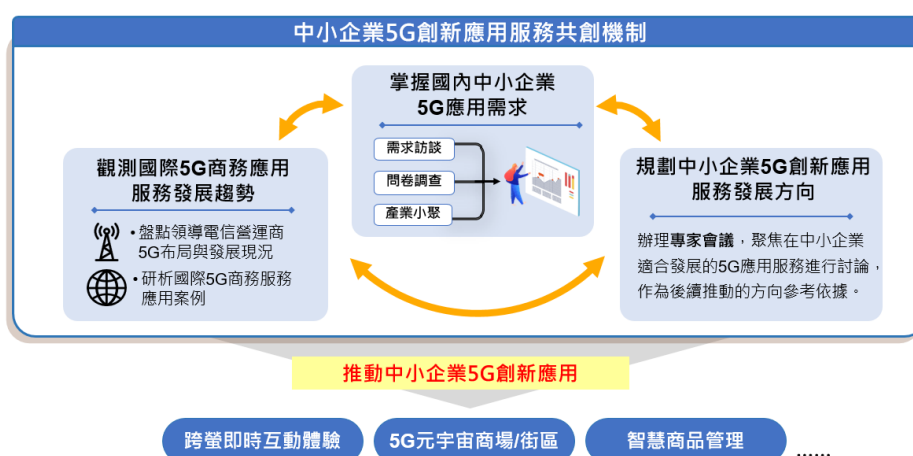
中小企業5G創新應用服務共創機制

掌握國內中小企業
5G應用需求

需求訪談
問卷調查
產業小聚

觀測國際5G商務應用
服務發展趨勢

• 盤點領導電信營運商5G布局與發展現況
• 研析國際5G商務服務應用案例

規劃中小企業5G創新應用
服務發展方向

辦理專家會議，聚焦在中小企業適合發展的5G應用服務進行討論，作為後續推動的方向參考依據。

推動中小企業5G創新應用

跨螢即時互動體驗
5G元宇宙商場/街區
智慧商品管理
......